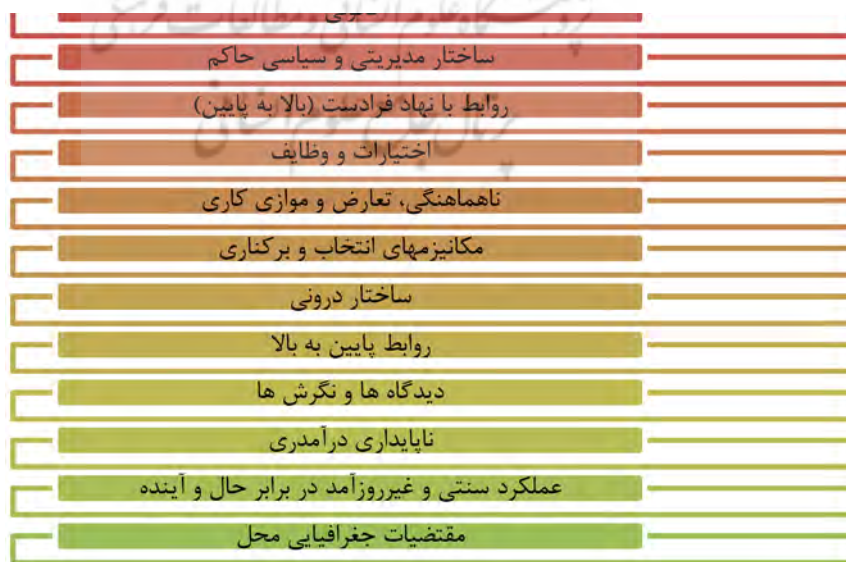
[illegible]

ساختار مدیریتی و سیاسی حاکم

روابط با نهاد فرادست (بالا به پایین)

اختیارات و وظایف

ناهماهنگی، تعارض و موازی کاری

مکانیزمهای انتخاب و برکناری

ساختار درونی

روابط پایین به بالا

دیدگاه ها و نگرش ها

ناپایداری درآمدی

عملکرد سنتی و غیرروزآمد در برابر حال و آینده

مقتضیات جغرافیایی محل